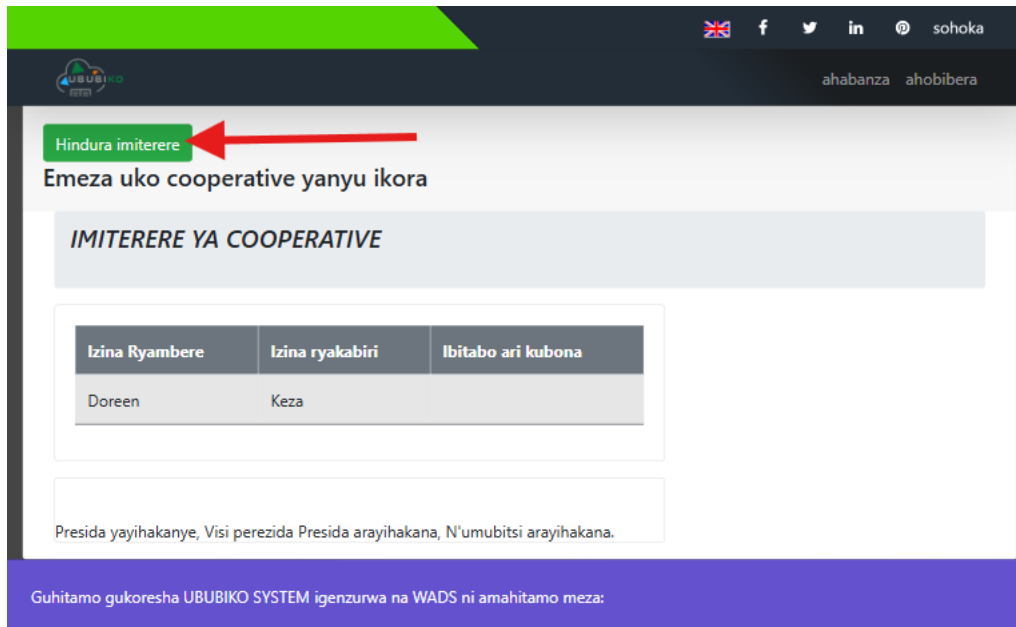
f in sohoka

UBUBIKO

ahabanza ahobibera

Hindura imiterere

Emeza uko cooperative yanyu ikora

IMITERERE YA COOPERATIVE

| Izina Ryambere | Izina ryakabiri | Ibitabo ari kubona |
|---|---|---|
| Doreen | Keza | |

Presida yayihakanye, Visi perezida Presida arayihakana, N'umubitsi arayihakana.

Guhitamo gukoresha UBUBIKO SYSTEM igenzurwa na WADS ni amahitamo meza: